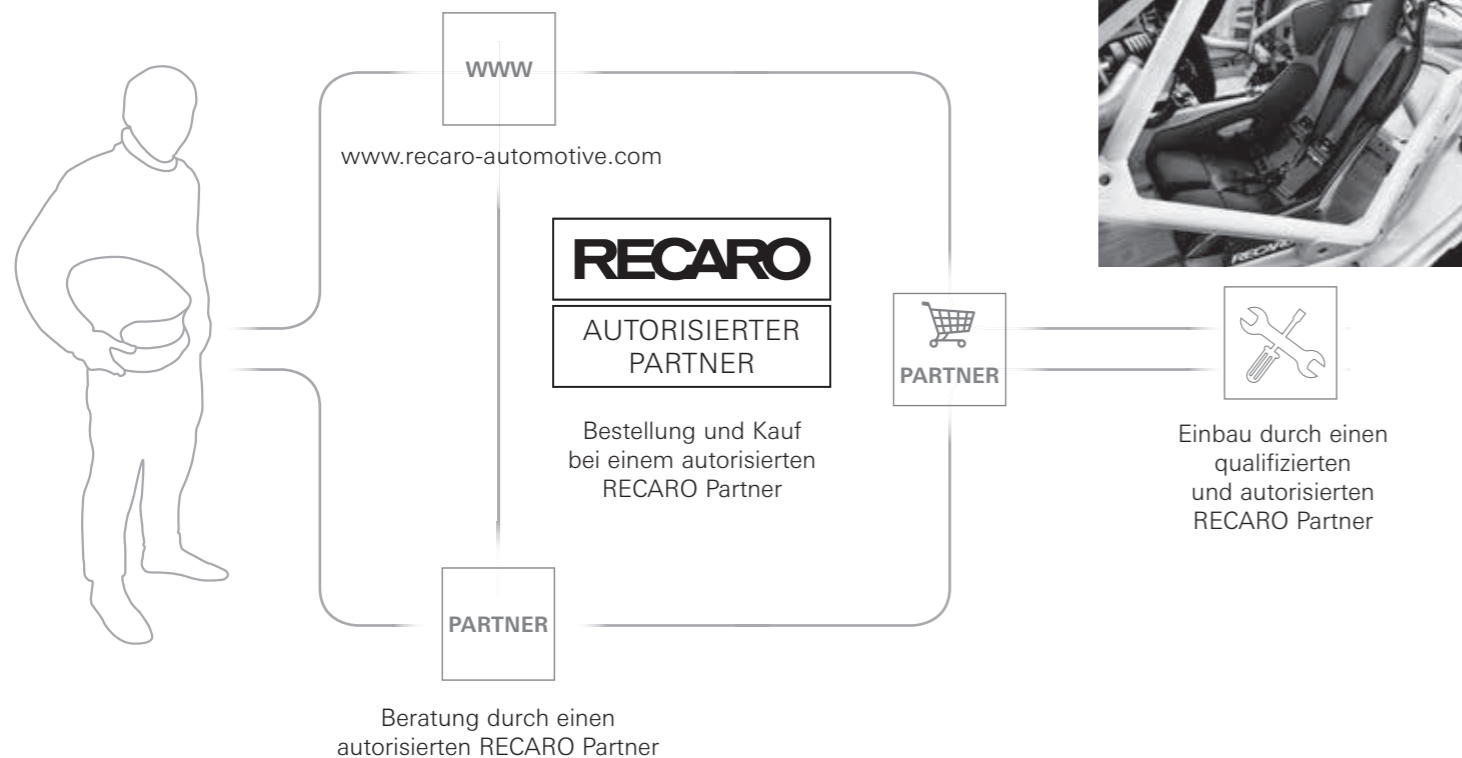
WWW

www.recaro-automotive.com

RECARO

AUTORISIERTER PARTNER

Bestellung und Kauf bei einem autorisierten RECARO Partner

PARTNER

Einbau durch einen qualifizierten und autorisierten RECARO Partner

PARTNER

Beratung durch einen autorisierten RECARO Partner

RECARO